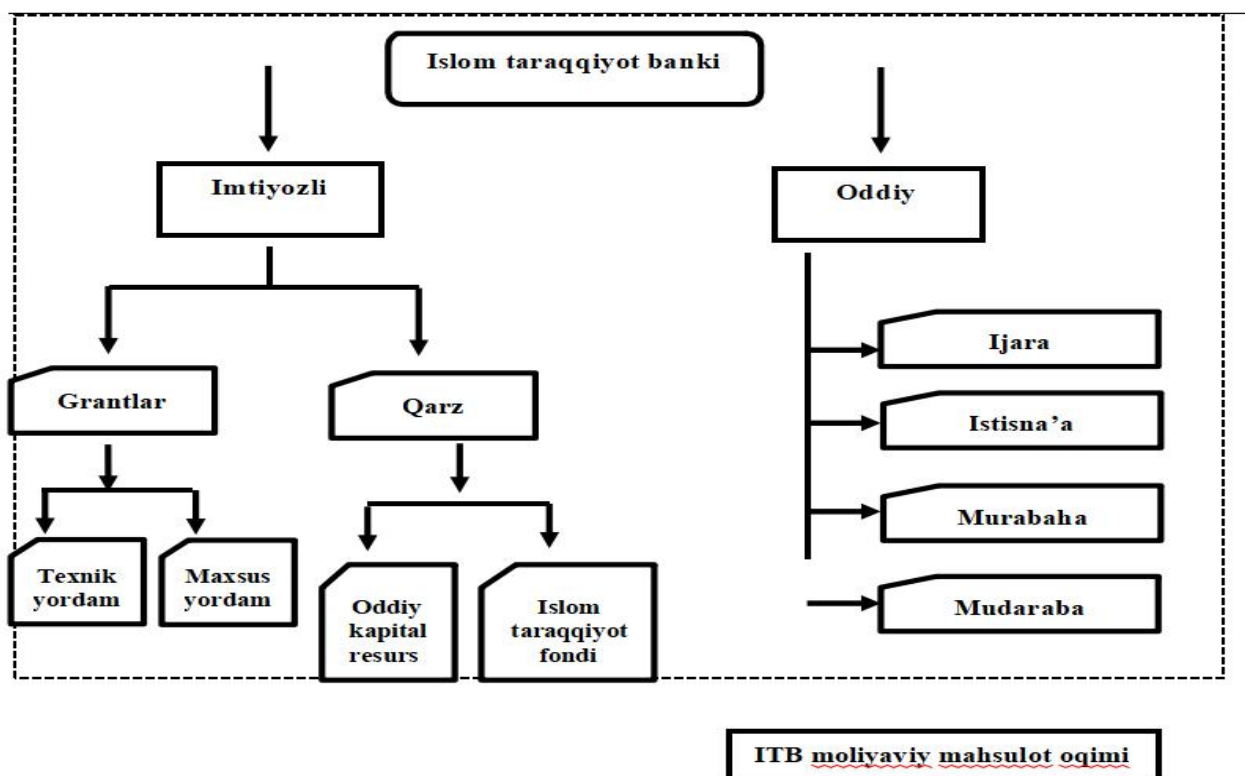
Islom taraqqiyot banki

Imtiyozli

Oddiy

Grantlar

Qarz

Ijara

Istisna'a

Murabaha

Texnik yordam

Maxsus yordam

Oddiy kapital resurs

Islom taraqqiyot fondi

Mudaraba

ITB moliyaviy mahsulot oqimi